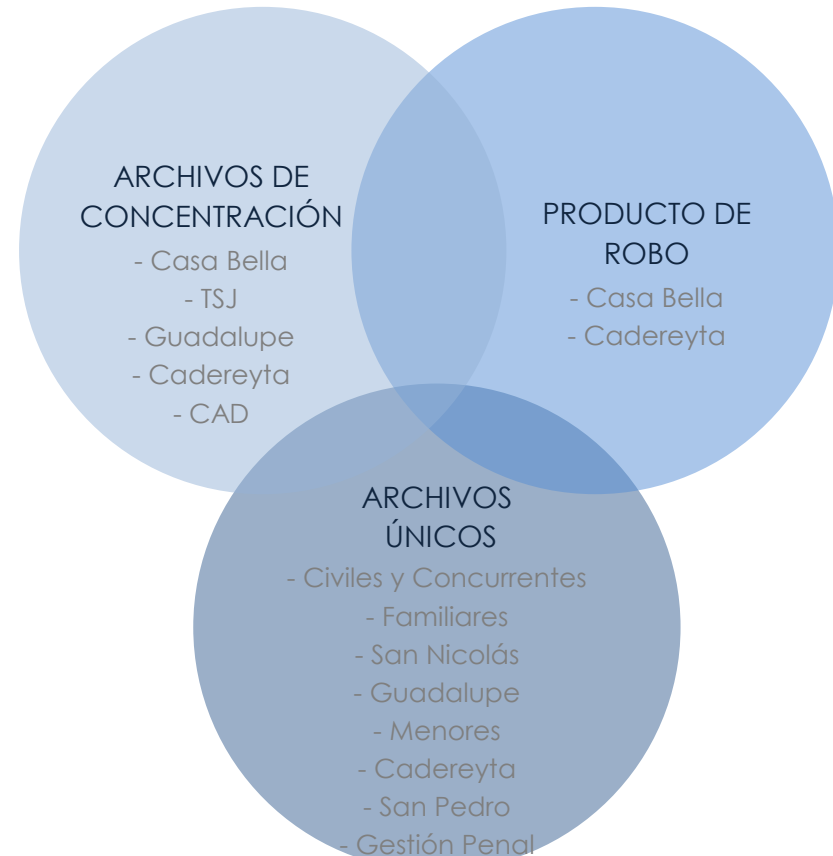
ARCHIVOS DE CONCENTRACIÓN
- Casa Bella
- TSJ
- Guadalupe
- Cadereyta
- CAD

PRODUCTO DE ROBO
- Casa Bella
- Cadereyta

ARCHIVOS ÚNICOS
- Civiles y Concurrentes
- Familiares
- San Nicolás
- Guadalupe
- Menores
- Cadereyta
- San Pedro
- Gestión Penal